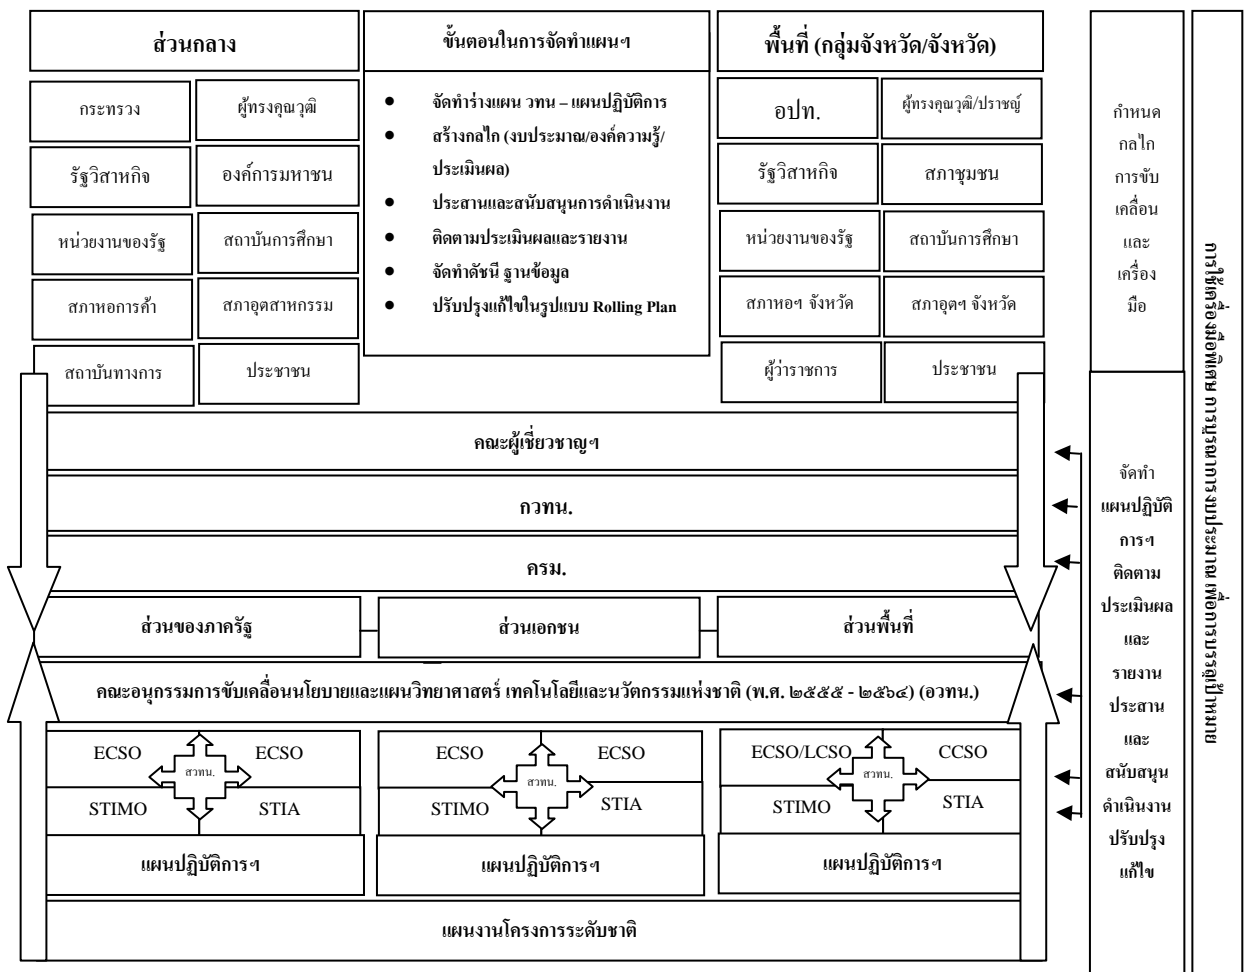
ส่วนกลาง

กระทรวง | ผู้ทรงคุณวุฒิ
รัฐวิสาหกิจ | องค์การมหาชน
หน่วยงานของรัฐ | สถาบันการศึกษา
สภาหอการค้า | สภาอุตสาหกรรม
สถาบันทางการ | ประชาชน

ขั้นตอนในการจัดทำแผนฯ

• จัดทำร่างแผน วทน – แผนปฏิบัติการ
• สร้างกลไก (งบประมาณ/องค์ความรู้/ประเมินผล)
• ประสานและสนับสนุนการดำเนินงาน
• ติดตามประเมินผลและรายงาน
• จัดทำดัชนี ฐานข้อมูล
• ปรับปรุงแก้ไขในรูปแบบ Rolling Plan

พื้นที่ (กลุ่มจังหวัด/จังหวัด)

อปท. | ผู้ทรงคุณวุฒิ/ปราชญ์
รัฐวิสาหกิจ | สภาชุมชน
หน่วยงานของรัฐ | สถาบันการศึกษา
สภาหอฯ จังหวัด | สภาอุตฯ จังหวัด
ผู้ว่าราชการ | ประชาชน

กำหนดกลไกการขับเคลื่อนและเครื่องมือ

การใช้เครื่องมือพัฒนา การบูรณาการงบประมาณ เพื่อการบรรลุเป้าหมาย

คณะผู้เชี่ยวชาญฯ

กวทน.

ครม.

ส่วนของภาครัฐ | ส่วนเอกชน | ส่วนพื้นที่

จัดทำแผนปฏิบัติการฯ ติดตามประเมินผลและรายงาน ประสานและสนับสนุนดำเนินงาน ปรับปรุงแก้ไข

คณะอนุกรรมการขับเคลื่อนนโยบายและแผนวิทยาศาสตร์ เทคโนโลยีและนวัตกรรมแห่งชาติ (พ.ศ. ๒๕๕๕ - ๒๕๖๔) (อวทน.)

ECSO ECSO สวทน. STIMO STIA
แผนปฏิบัติการฯ

ECSO ECSO สวทน. STIMO STIA
แผนปฏิบัติการฯ

ECSO/LCSO CCSO สวทน. STIMO STIA
แผนปฏิบัติการฯ

แผนงานโครงการระดับชาติ